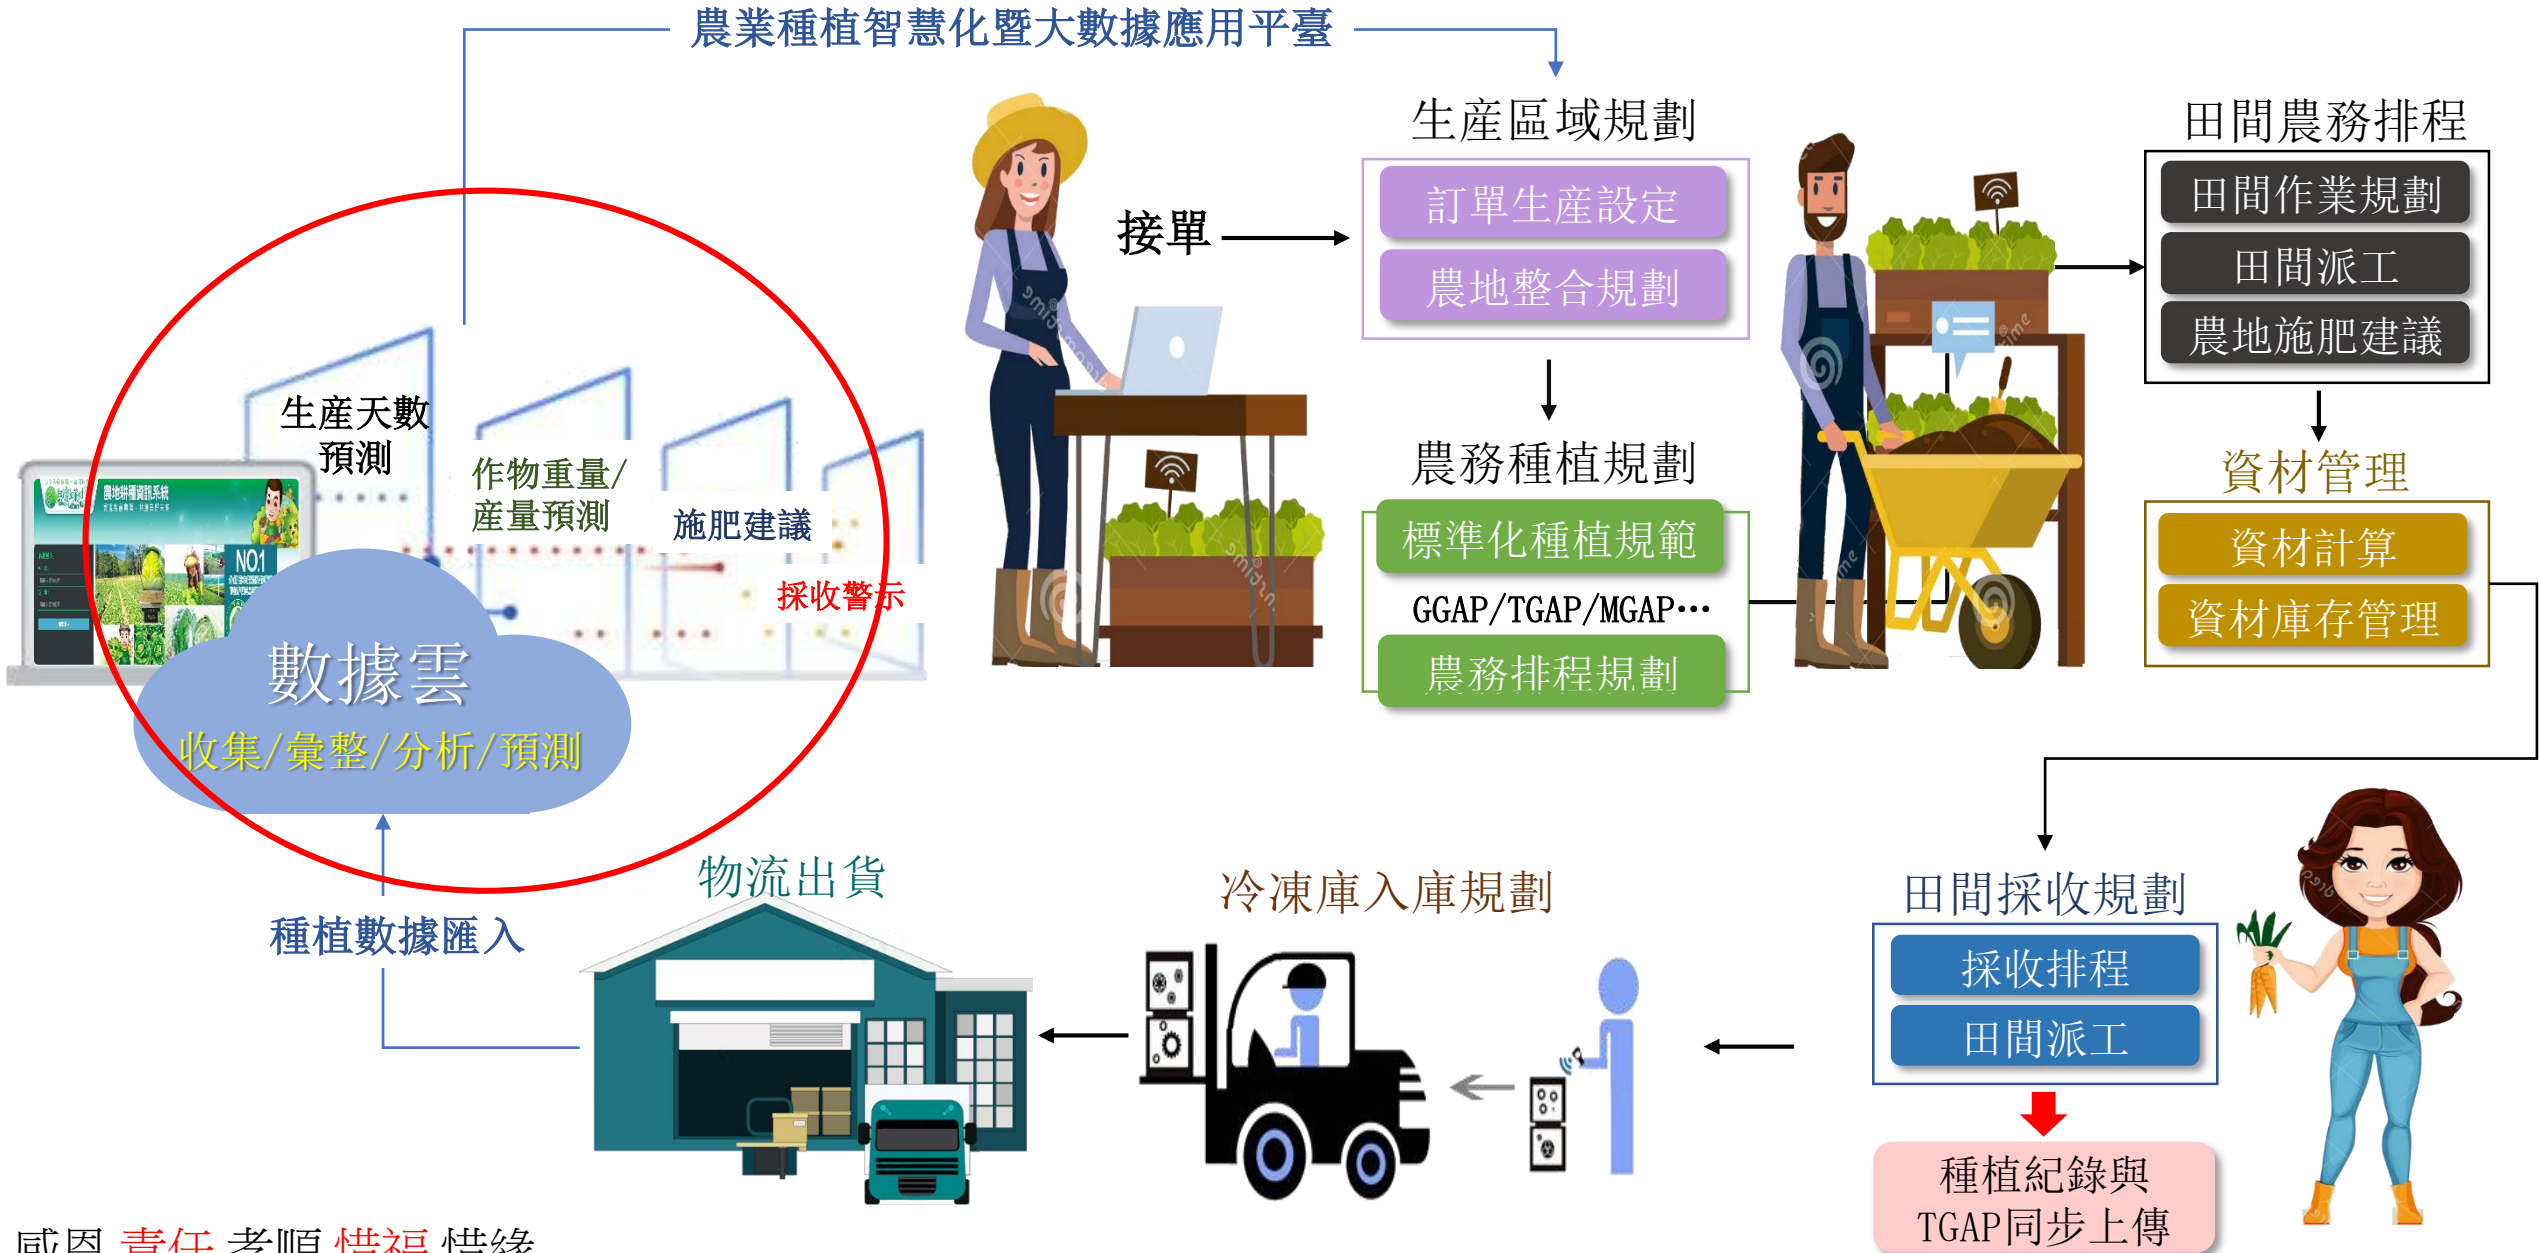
農業種植智慧化暨大數據應用平臺

生產天數預測

作物重量/產量預測

施肥建議

採收警示

NO.1

數據雲
收集/彙整/分析/預測

接單

生產區域規劃

訂單生產設定

農地整合規劃

農務種植規劃

標準化種植規範

GGAP/TGAP/MGAP…

農務排程規劃

田間農務排程

田間作業規劃

田間派工

農地施肥建議

資材管理

資材計算

資材庫存管理

田間採收規劃

採收排程

田間派工

種植紀錄與TGAP同步上傳

冷凍庫入庫規劃

物流出貨

種植數據匯入

感恩 責任 孝順 惜福 惜緣